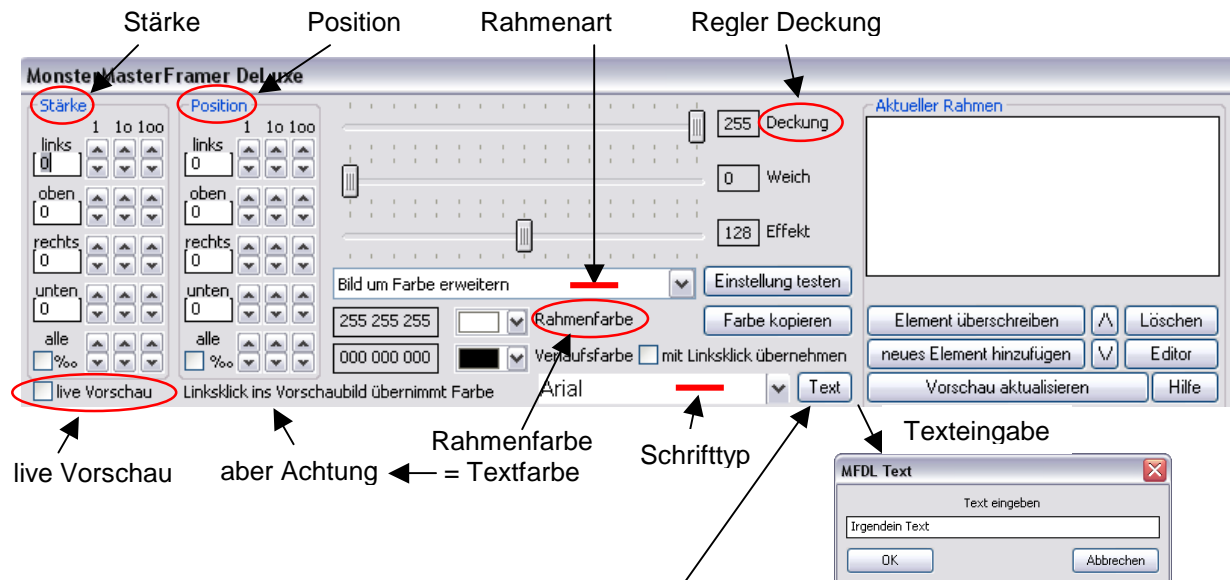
Stärke
Position
Rahmenart
Regler Deckung

MonsterMasterFramer DeLuxe

Stärke
1 1o 1oo
links
0
oben
0
rechts
0
unten
0
alle
‰

Position
1 1o 1oo
links
0
oben
0
rechts
0
unten
0
alle
‰

255 Deckung
0 Weich
128 Effekt

Bild um Farbe erweitern
Einstellung testen
255 255 255
Rahmenfarbe
Farbe kopieren
000 000 000
Verlaufsfarbe
mit Linksklick übernehmen
live Vorschau
Linksklick ins Vorschaubild übernimmt Farbe
Arial
Text

Aktueller Rahmen
Element überschreiben
Λ
Löschen
neues Element hinzufügen
V
Editor
Vorschau aktualisieren
Hilfe

live Vorschau
aber Achtung
Rahmenfarbe = Textfarbe
Schrifttyp
Texteingabe

MFDL Text
Text eingeben
Irgendein Text
OK
Abbrechen